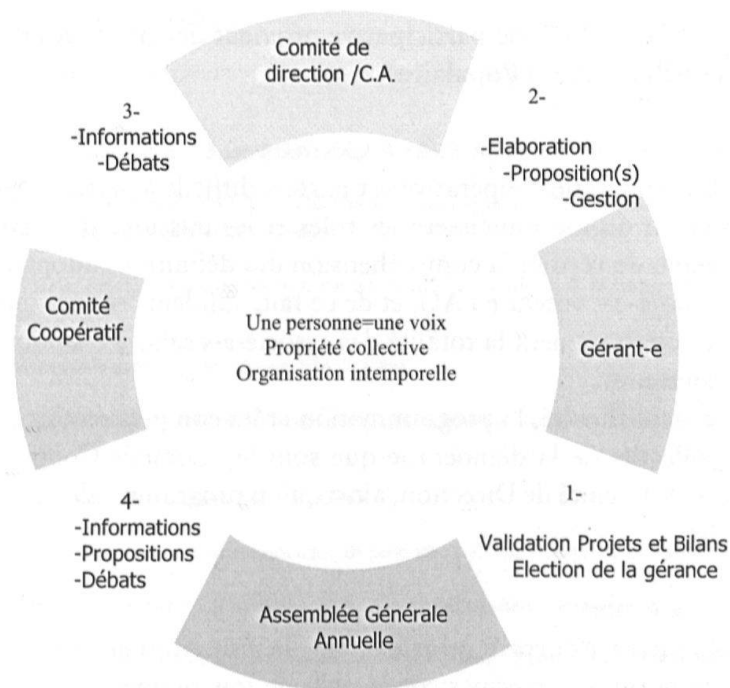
Comité de direction /C.A.

2-

-Elaboration
-Proposition(s)
-Gestion

Gérant-e

1-

Validation Projets et Bilans
Election de la gérance

Assemblée Générale Annuelle

4-
-Informations
-Propositions
-Débats

Comité Coopératif.

3-
-Informations
-Débats

Une personne=une voix
Propriété collective
Organisation intemporelle